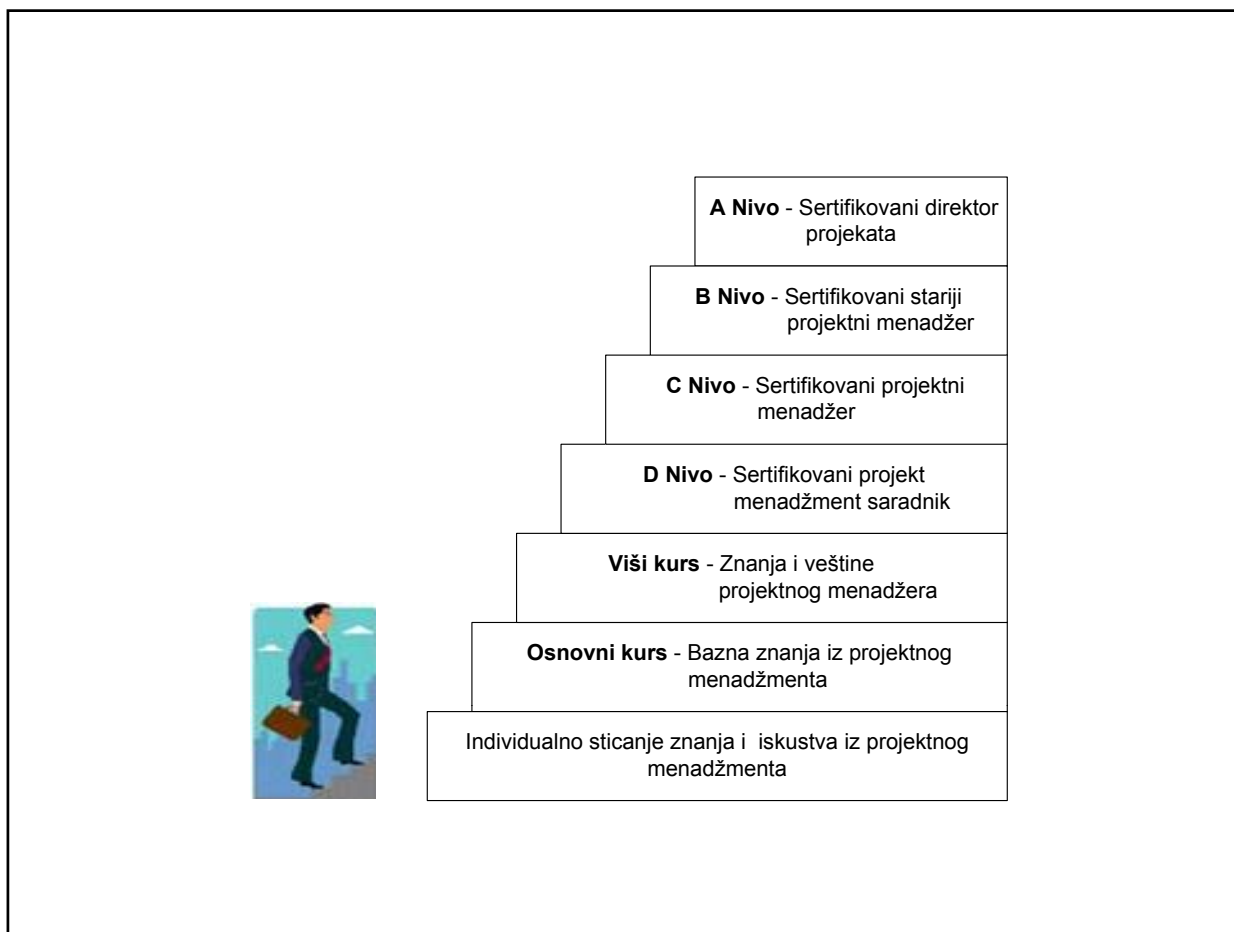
A Nivo - Sertifikovani direktor projekata

B Nivo - Sertifikovani stariji projektni menadžer

C Nivo - Sertifikovani projektni menadžer

D Nivo - Sertifikovani projekt menadžment saradnik

Viši kurs - Znanja i veštine projektnog menadžera

Osnovni kurs - Bazna znanja iz projektnog menadžmenta

Individualno sticanje znanja i iskustva iz projektnog menadžmenta